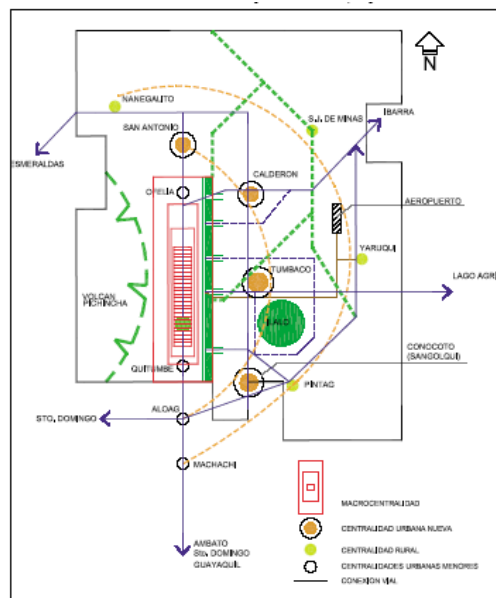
N

NANEGALITO

S.J. DE MINAS

IBARRA

SAN ANTONIO

ESMERALDAS

CALDERON

OFELIA

AEROPUERTO

YARUQUI

TUMBACO

LAGO AGR

VOLCAN PICHINCHA

ILALO

CONOCOTO (SANGOLQUI)

QUITUMBE

PINTAG

ALOAG

STO. DOMINGO

MACHACHI

AMBATO
Sto. DOMINGO
GUAYAQUIL

MACROCENTRALIDAD

CENTRALIDAD URBANA NUEVA

CENTRALIDAD RURAL

CENTRALIDADES URBANAS MENORES

CONEXION VIAL